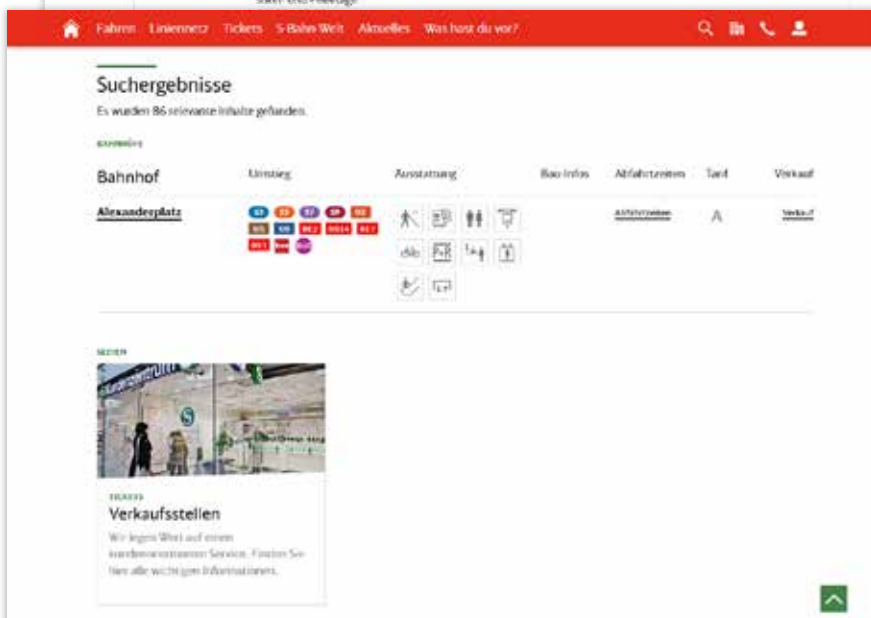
Fahren Liniennetz Tickets S-Bahn Welt Aktuelles Was hast du vor?

Suchergebnisse

Es wurden 86 relevante Inhalte gefunden.

BAHNHÖFE

| Bahnhof | Umstieg | Ausstattung | Bau-Infos | Abfahrtszeiten | Tarif | Verkauf |
|---|---|---|---|---|---|---|
| Alexanderplatz | S3 S5 S7 S9 U2 U5 U8 RE1 RE2 RE7 RB14 RE1 Tram Bus | | | Abfahrtszeiten | A | Verkauf |

SEITEN

TICKETS

Verkaufsstellen

Wir legen Wert auf einen kundenorientierten Service. Finden Sie hier alle wichtigen Informationen.